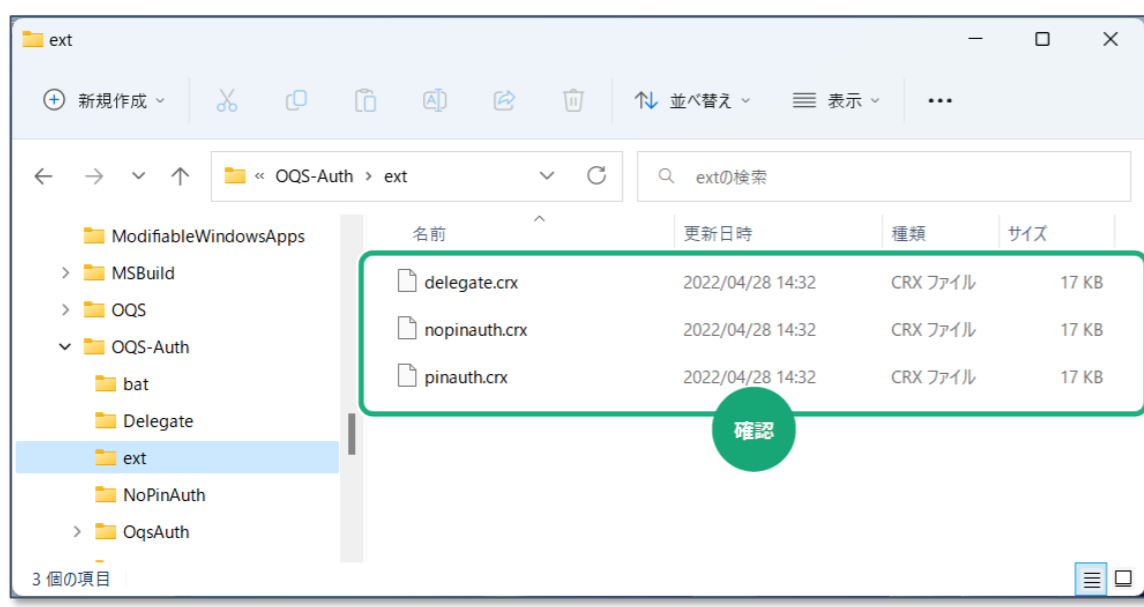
ext

新規作成

並べ替え

表示

...

« OQS-Auth > ext

extの検索

ModifiableWindowsApps
MSBuild
OQS
OQS-Auth
bat
Delegate
ext
NoPinAuth
OqsAuth

| 名前 | 更新日時 | 種類 | サイズ |
|---|---|---|---|
| delegate.crx | 2022/04/28 14:32 | CRX ファイル | 17 KB |
| nopinauth.crx | 2022/04/28 14:32 | CRX ファイル | 17 KB |
| pinauth.crx | 2022/04/28 14:32 | CRX ファイル | 17 KB |

確認

3 個の項目